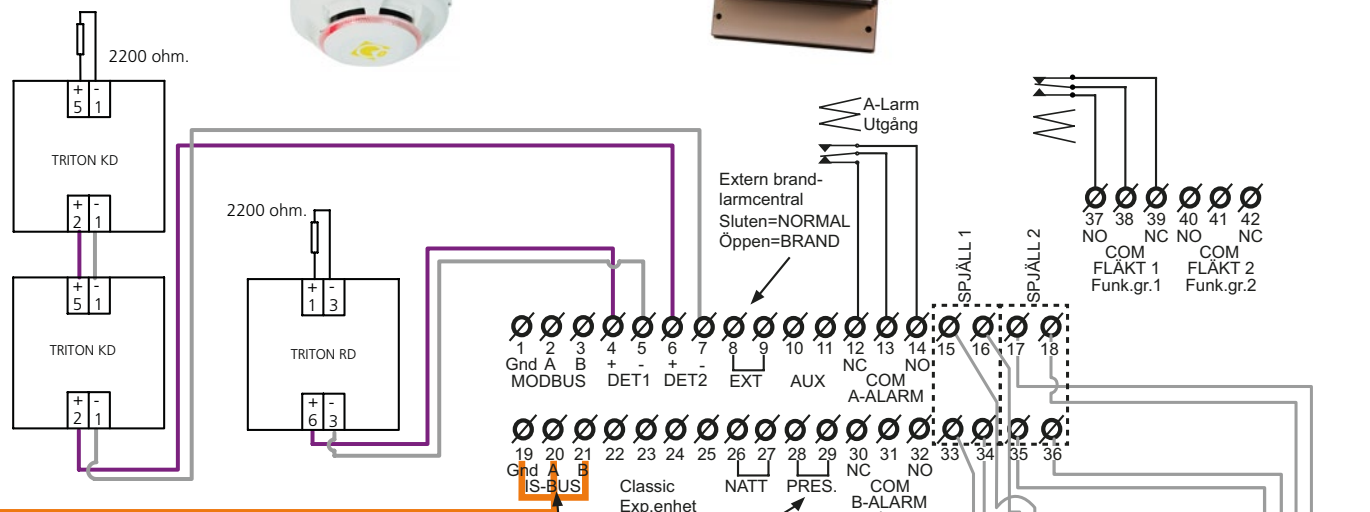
2200 ohm.

+ 5 - 1

TRITON KD

+ 2 - 1

+ 5 - 1

TRITON KD

+ 2 - 1

2200 ohm.

+ 1 - 3

TRITON RD

+ 6 - 3

A-Larm Utgång

Extern brandlarmcentral
Sluten=NORMAL
Öppen=BRAND

SPJÄLL 1

SPJÄLL 2

37 38 39 40 41 42
NO COM NC NO COM NC
FLÄKT 1 FLÄKT 2
Funk.gr.1 Funk.gr.2

1 2 3 4 5 6 7 8 9 10 11 12 13 14 15 16 17 18
Gnd A B + - + -
MODBUS DET1 DET2 EXT AUX NC COM NO
A-ALARM

19 20 21 22 23 24 25 26 27 28 29 30 31 32 33 34 35 36
Gnd A B
IS-BUS
Classic
Exp.enhet
NATT PRES. NC COM NO
B-ALARM